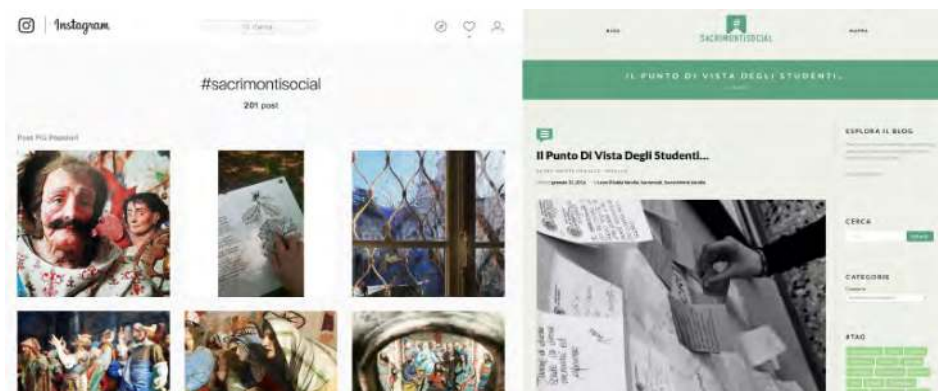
Instagram

Q Cerca

#sacrimontisocial

201 post

Post Più Popolari

BLOG

SACRIMONTISOCIAL

MAPPA

IL PUNTO DI VISTA DEGLI STUDENTI.

Il Punto Di Vista Degli Studenti...

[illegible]

ESPLORA IL BLOG

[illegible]

CERCA

CERCA

CATEGORIE

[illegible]

#TAG

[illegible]